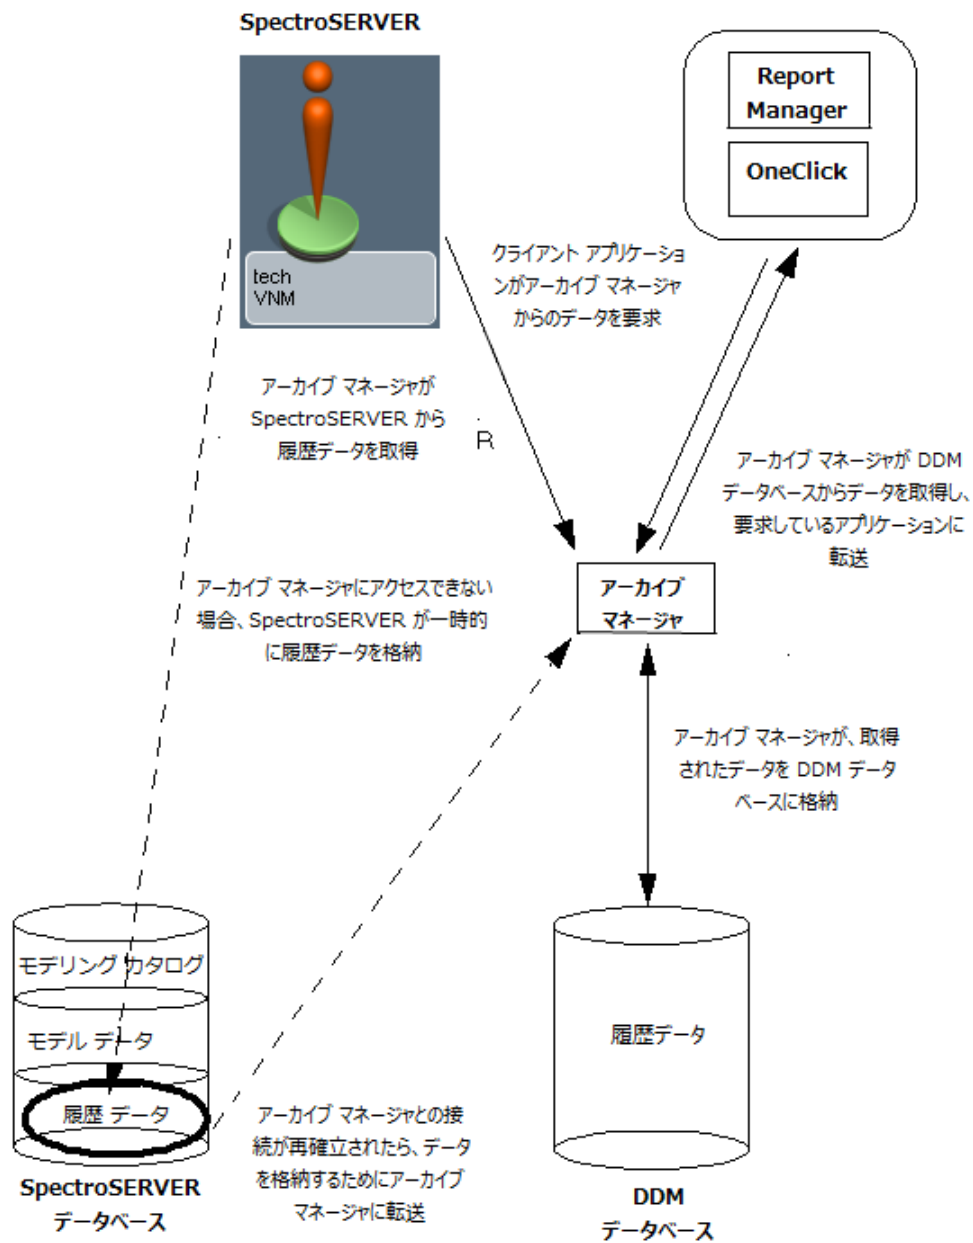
SpectroSERVER

tech
VNM

Report Manager

OneClick

クライアント アプリケーションがアーカイブ マネージャからのデータを要求

アーカイブ マネージャが SpectroSERVER から履歴データを取得

R

アーカイブ マネージャが DDM データベースからデータを取得し、要求しているアプリケーションに転送

アーカイブ マネージャにアクセスできない場合、SpectroSERVER が一時的に履歴データを格納

アーカイブ マネージャ

アーカイブ マネージャが、取得されたデータを DDM データベースに格納

モデリング カタログ

モデル データ

履歴 データ

SpectroSERVER データベース

アーカイブ マネージャとの接続が再確立されたら、データを格納するためにアーカイブ マネージャに転送

履歴データ

DDM データベース